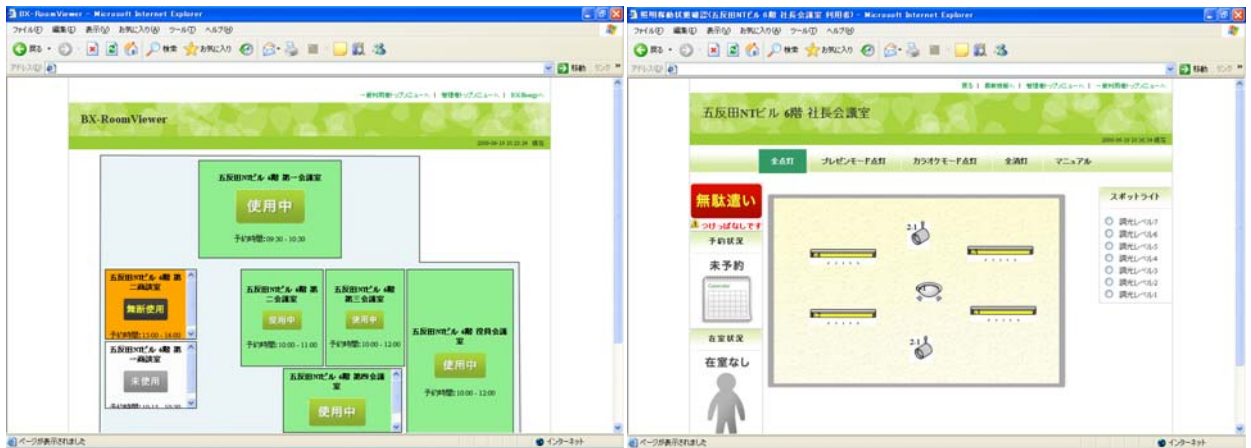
BX-RoomViewer - Microsoft Internet Explorer
ファイル(F) 編集(E) 表示(V) お気に入り(A) ツール(T) ヘルプ(H)
戻る 検索 お気に入り
アドレス(D)
移動 リンク

一般利用者トップメニューへ | 管理者トップメニューへ | BX-Roomへ

BX-RoomViewer

2008-09-19 10:22:24 現在

五反田NTビル 6階 第一会議室
使用中
予約時間: 09:30 - 10:30

五反田NTビル 6階 第一商談室
無断使用
予約時間: 13:00 - 14:00

五反田NTビル 6階 第二会議室
使用中
予約時間: 10:00 - 11:00

五反田NTビル 6階 第三会議室
使用中
予約時間: 10:00 - 12:00

五反田NTビル 6階 役員会議室
使用中
予約時間: 10:00 - 12:00

五反田NTビル 6階 第一商談室
未使用
予約時間: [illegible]

五反田NTビル 6階 第四会議室
使用中

ページが表示されました
インターネット

照明稼動状態確認(五反田NTビル 6階 社長会議室 利用者) - Microsoft Internet Explorer
ファイル(F) 編集(E) 表示(V) お気に入り(A) ツール(T) ヘルプ(H)
戻る 検索 お気に入り
アドレス(D)
移動 リンク

戻る | 稼動情報へ | 管理者トップメニューへ | 一般利用者トップメニューへ

五反田NTビル 6階 社長会議室

2008-09-19 10:20:39 現在

全点灯
プレゼンモード点灯
カラオケモード点灯
全消灯
マニュアル

無駄遣い
つけっぱなしです
予約状況
未予約
在室状況
在室なし

2-1
2-1

スポットライト
調光レベル7
調光レベル6
調光レベル5
調光レベル4
調光レベル3
調光レベル2
調光レベル1

ページが表示されました
インターネット